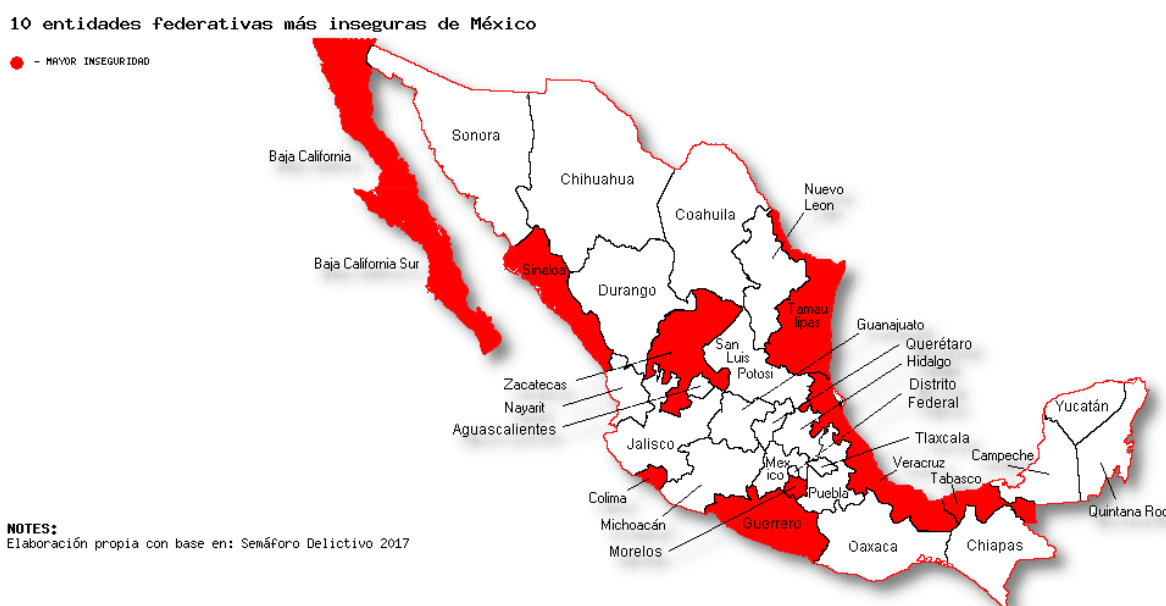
10 entidades federativas más inseguras de México

- MAYOR INSEGURIDAD

Sonora
Chihuahua
Baja California
Coahuila
Nuevo Leon
Baja California Sur
Sinaloa
Durango
Tamaulipas
Guanajuato
San Luis Potosi
Querétaro
Hidalgo
Zacatecas
Distrito Federal
Nayarit
Aguascalientes
Yucatán
Tlaxcala
Jalisco
Campeche
Veracruz
Mexico
Tabasco
Colima
Puebla
Quintana Roo
Michoacán
Guerrero
Oaxaca
Chiapas
Morelos

NOTES:
Elaboración propia con base en: Semáforo Delictivo 2017